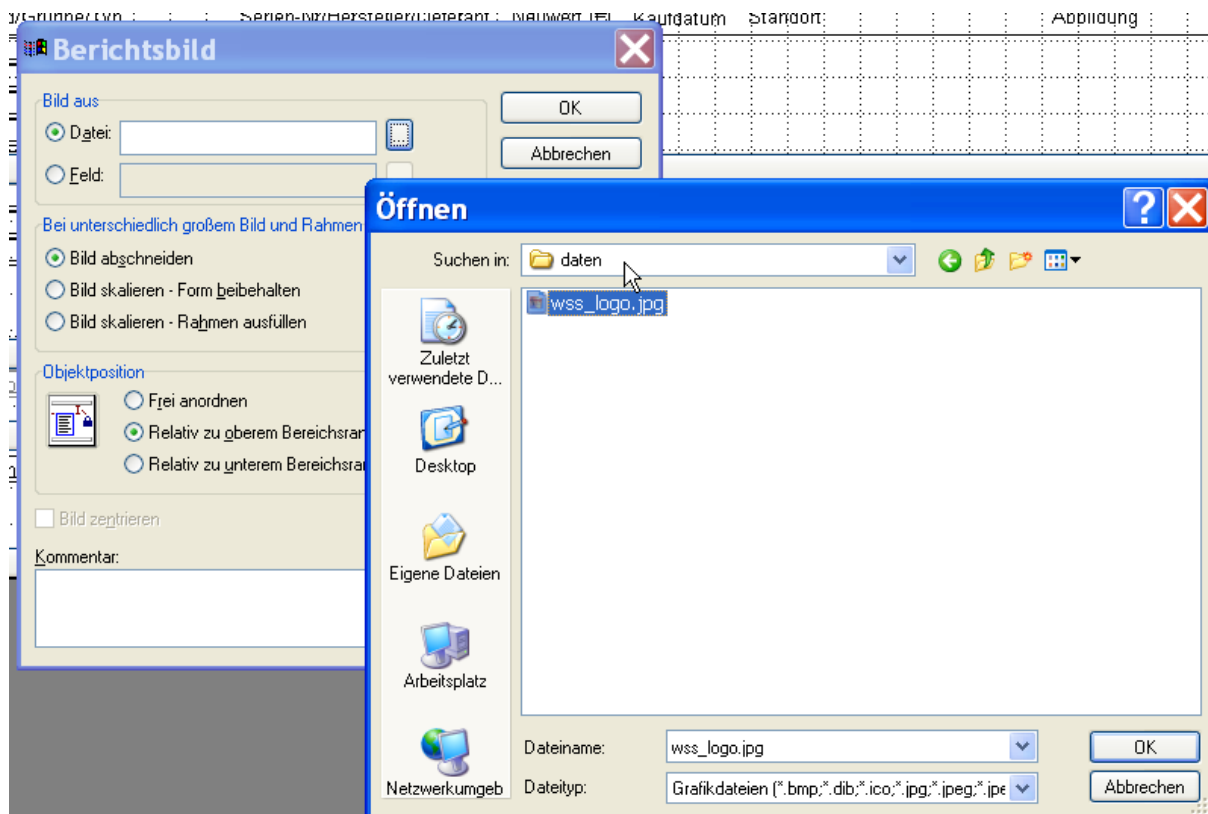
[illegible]/Gruppe/Typ Serien-Nr/Hersteller/Lieferant Neuwert [€] Kaufdatum Standort Abbildung

Berichtsbild

Bild aus
Datei:
Feld:

OK
Abbrechen

Bei unterschiedlich großem Bild und Rahmen
Bild abschneiden
Bild skalieren - Form beibehalten
Bild skalieren - Rahmen ausfüllen

Objektposition
Frei anordnen
Relativ zu oberem Bereichsran
Relativ zu unterem Bereichsran

Bild zentrieren

Kommentar:

Öffnen

Suchen in: daten

wss_logo.jpg

Zuletzt verwendete D...
Desktop
Eigene Dateien
Arbeitsplatz
Netzwerkumgeb

Dateiname: wss_logo.jpg
Dateityp: Grafikdateien (*.bmp;*.dib;*.ico;*.jpg;*.jpeg;*.jpe

OK
Abbrechen